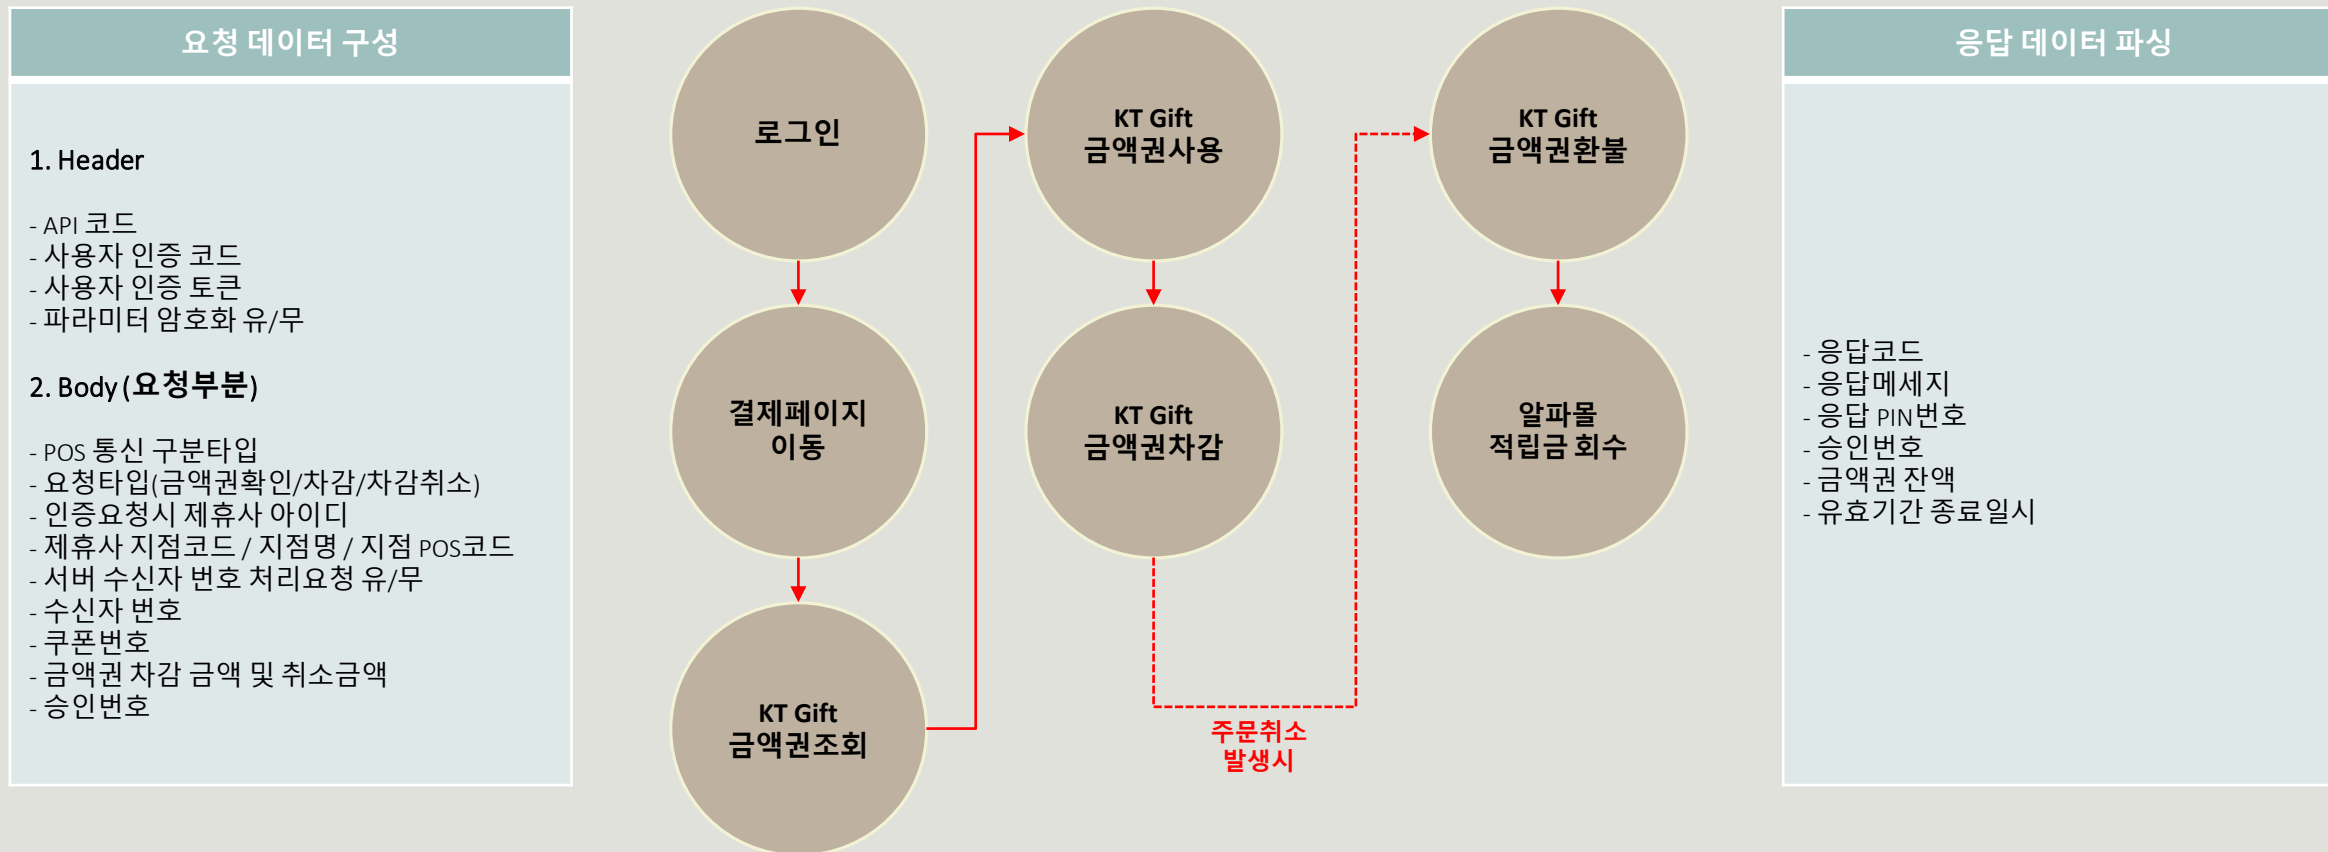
요청 데이터 구성

1. Header

- API 코드
- 사용자 인증 코드
- 사용자 인증 토큰
- 파라미터 암호화 유/무

2. Body (요청부분)

- POS 통신 구분타입
- 요청타입(금액권확인/차감/차감취소)
- 인증요청시 제휴사 아이디
- 제휴사 지점코드 / 지점명 / 지점 POS코드
- 서버 수신자 번호 처리요청 유/무
- 수신자 번호
- 쿠폰번호
- 금액권 차감 금액 및 취소금액
- 승인번호

로그인

결제페이지 이동

KT Gift 금액권조회

KT Gift 금액권사용

KT Gift 금액권차감

주문취소 발생시

KT Gift 금액권환불

알파몰 적립금 회수

응답 데이터 파싱

- 응답코드
- 응답메세지
- 응답 PIN번호
- 승인번호
- 금액권 잔액
- 유효기간 종료일시